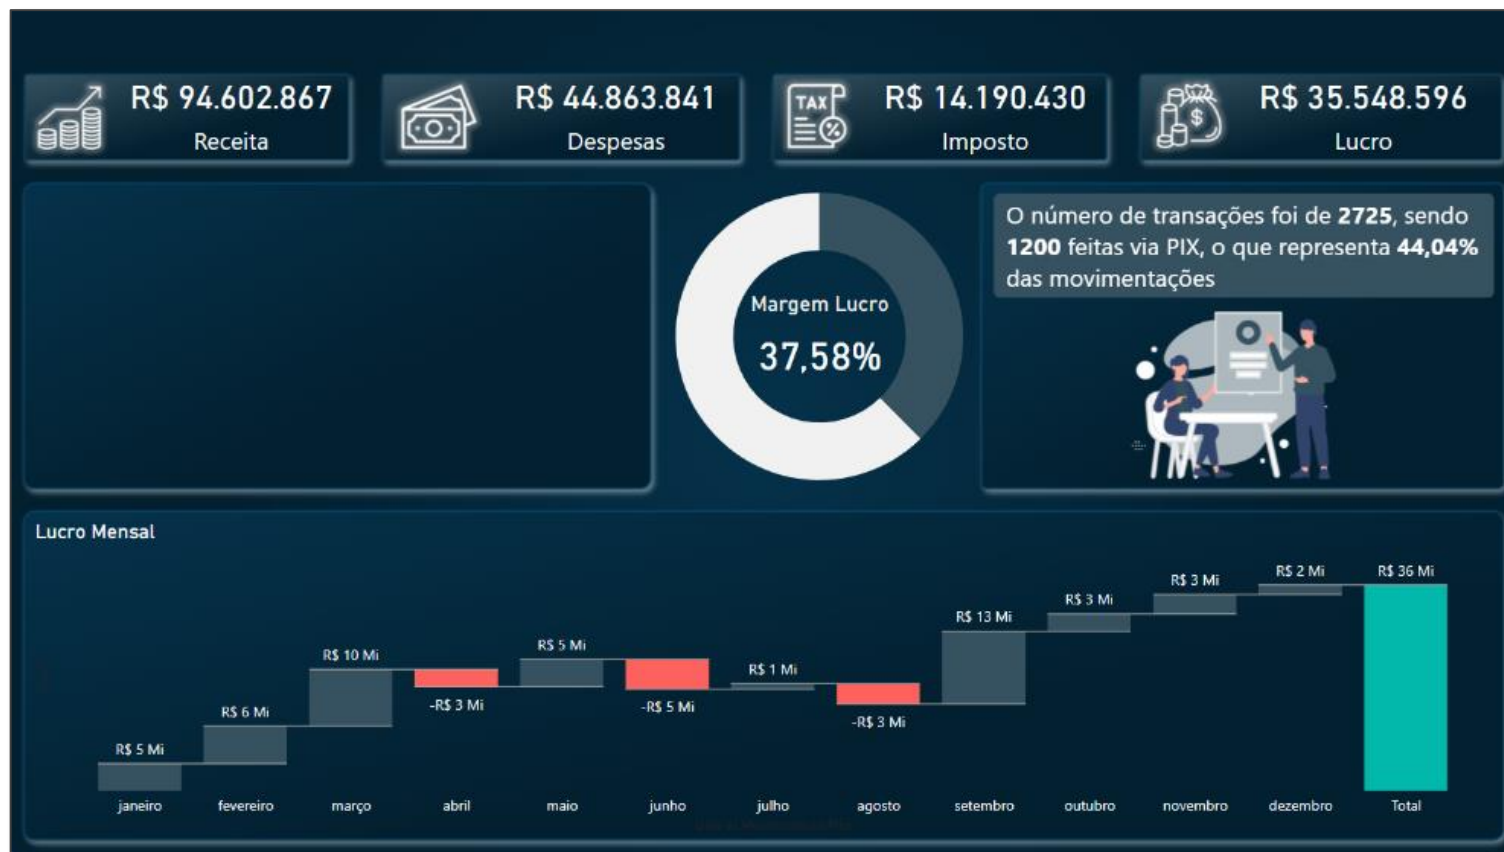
R$ 94.602.867
Receita

R$ 44.863.841
Despesas

TAX

R$ 14.190.430
Imposto

$

R$ 35.548.596
Lucro

Margem Lucro
37,58%

O número de transações foi de **2725**, sendo **1200** feitas via PIX, o que representa **44,04%** das movimentações

Lucro Mensal

R$ 5 Mi
R$ 6 Mi
R$ 10 Mi
-R$ 3 Mi
R$ 5 Mi
-R$ 5 Mi
R$ 1 Mi
-R$ 3 Mi
R$ 13 Mi
R$ 3 Mi
R$ 3 Mi
R$ 2 Mi
R$ 36 Mi

janeiro
fevereiro
março
abril
maio
junho
julho
agosto
setembro
outubro
novembro
dezembro
Total

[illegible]